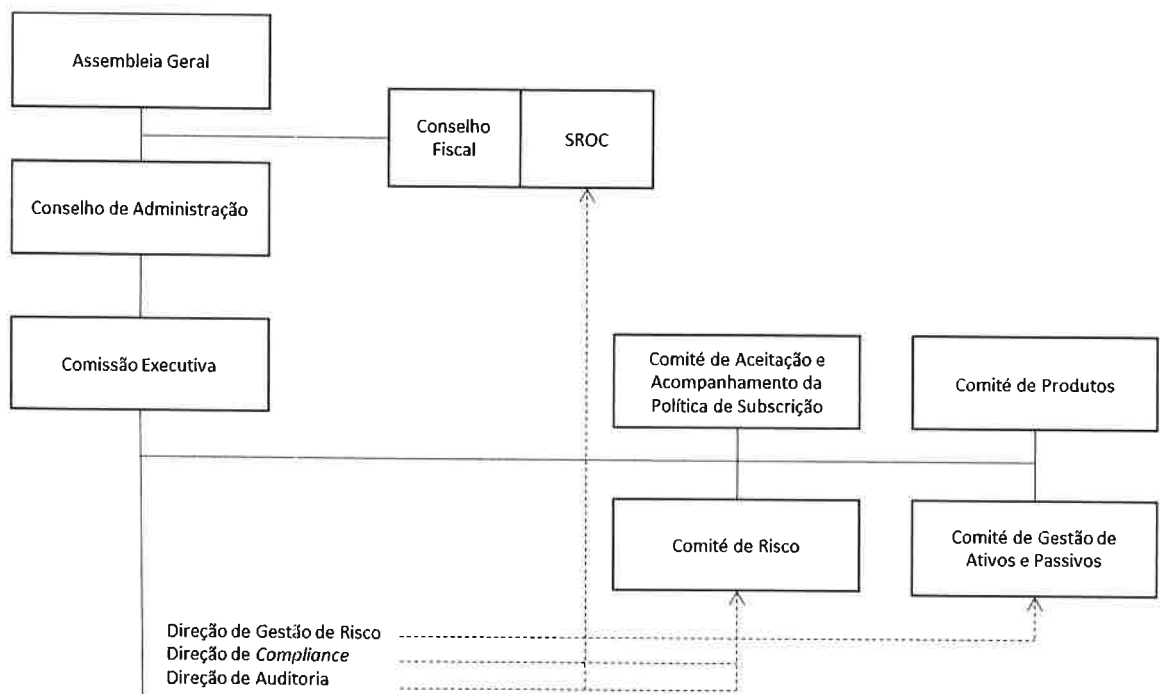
Assembleia Geral

Conselho Fiscal

SROC

Conselho de Administração

Comissão Executiva

Comité de Aceitação e Acompanhamento da Política de Subscrição

Comité de Produtos

Comité de Risco

Comité de Gestão de Ativos e Passivos

Direção de Gestão de Risco
Direção de *Compliance*
Direção de Auditoria